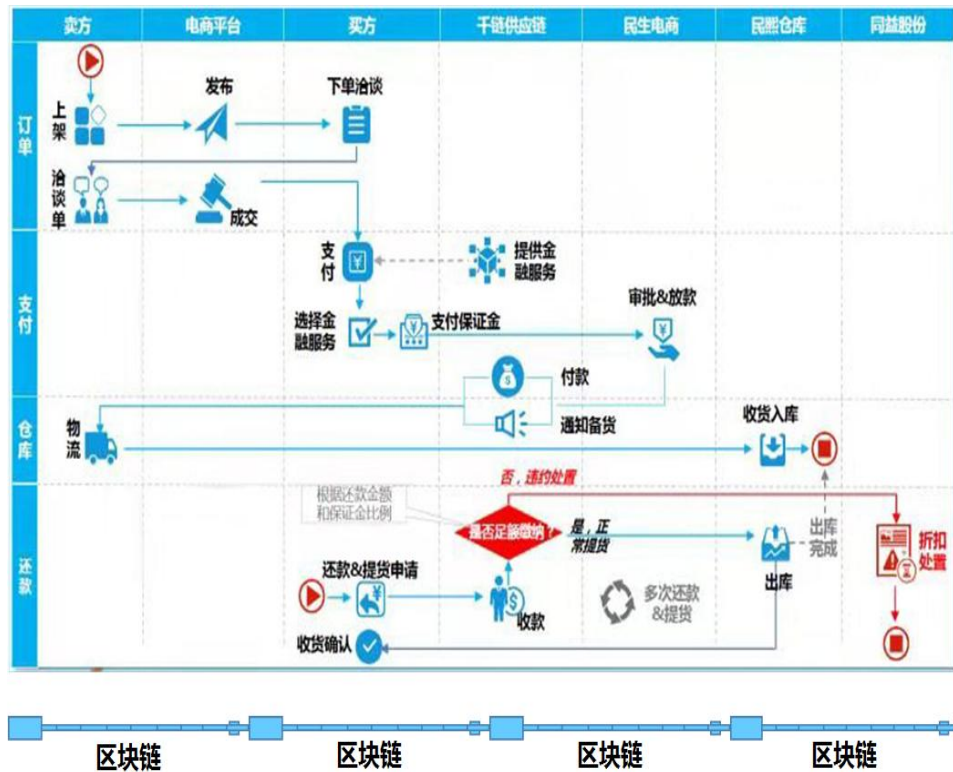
| 卖方 | 电商平台 | 买方 | 千链供应链 | 民生电商 | 民熙仓库 | 同益股份 |
|---|---|---|---|---|---|---|

订单

上架

发布

下单洽谈

洽谈单

成交

支付

支付

提供金融服务

选择金融服务

支付保证金

审批&放款

付款

通知备货

仓库

物流

收货入库

否，违约处置

还款

根据还款金额和保证金比例

是否足额缴纳？

是，正常提货

出库完成

折扣处置

还款&提货申请

收款

多次还款&提货

出库

收货确认

区块链

区块链

区块链

区块链